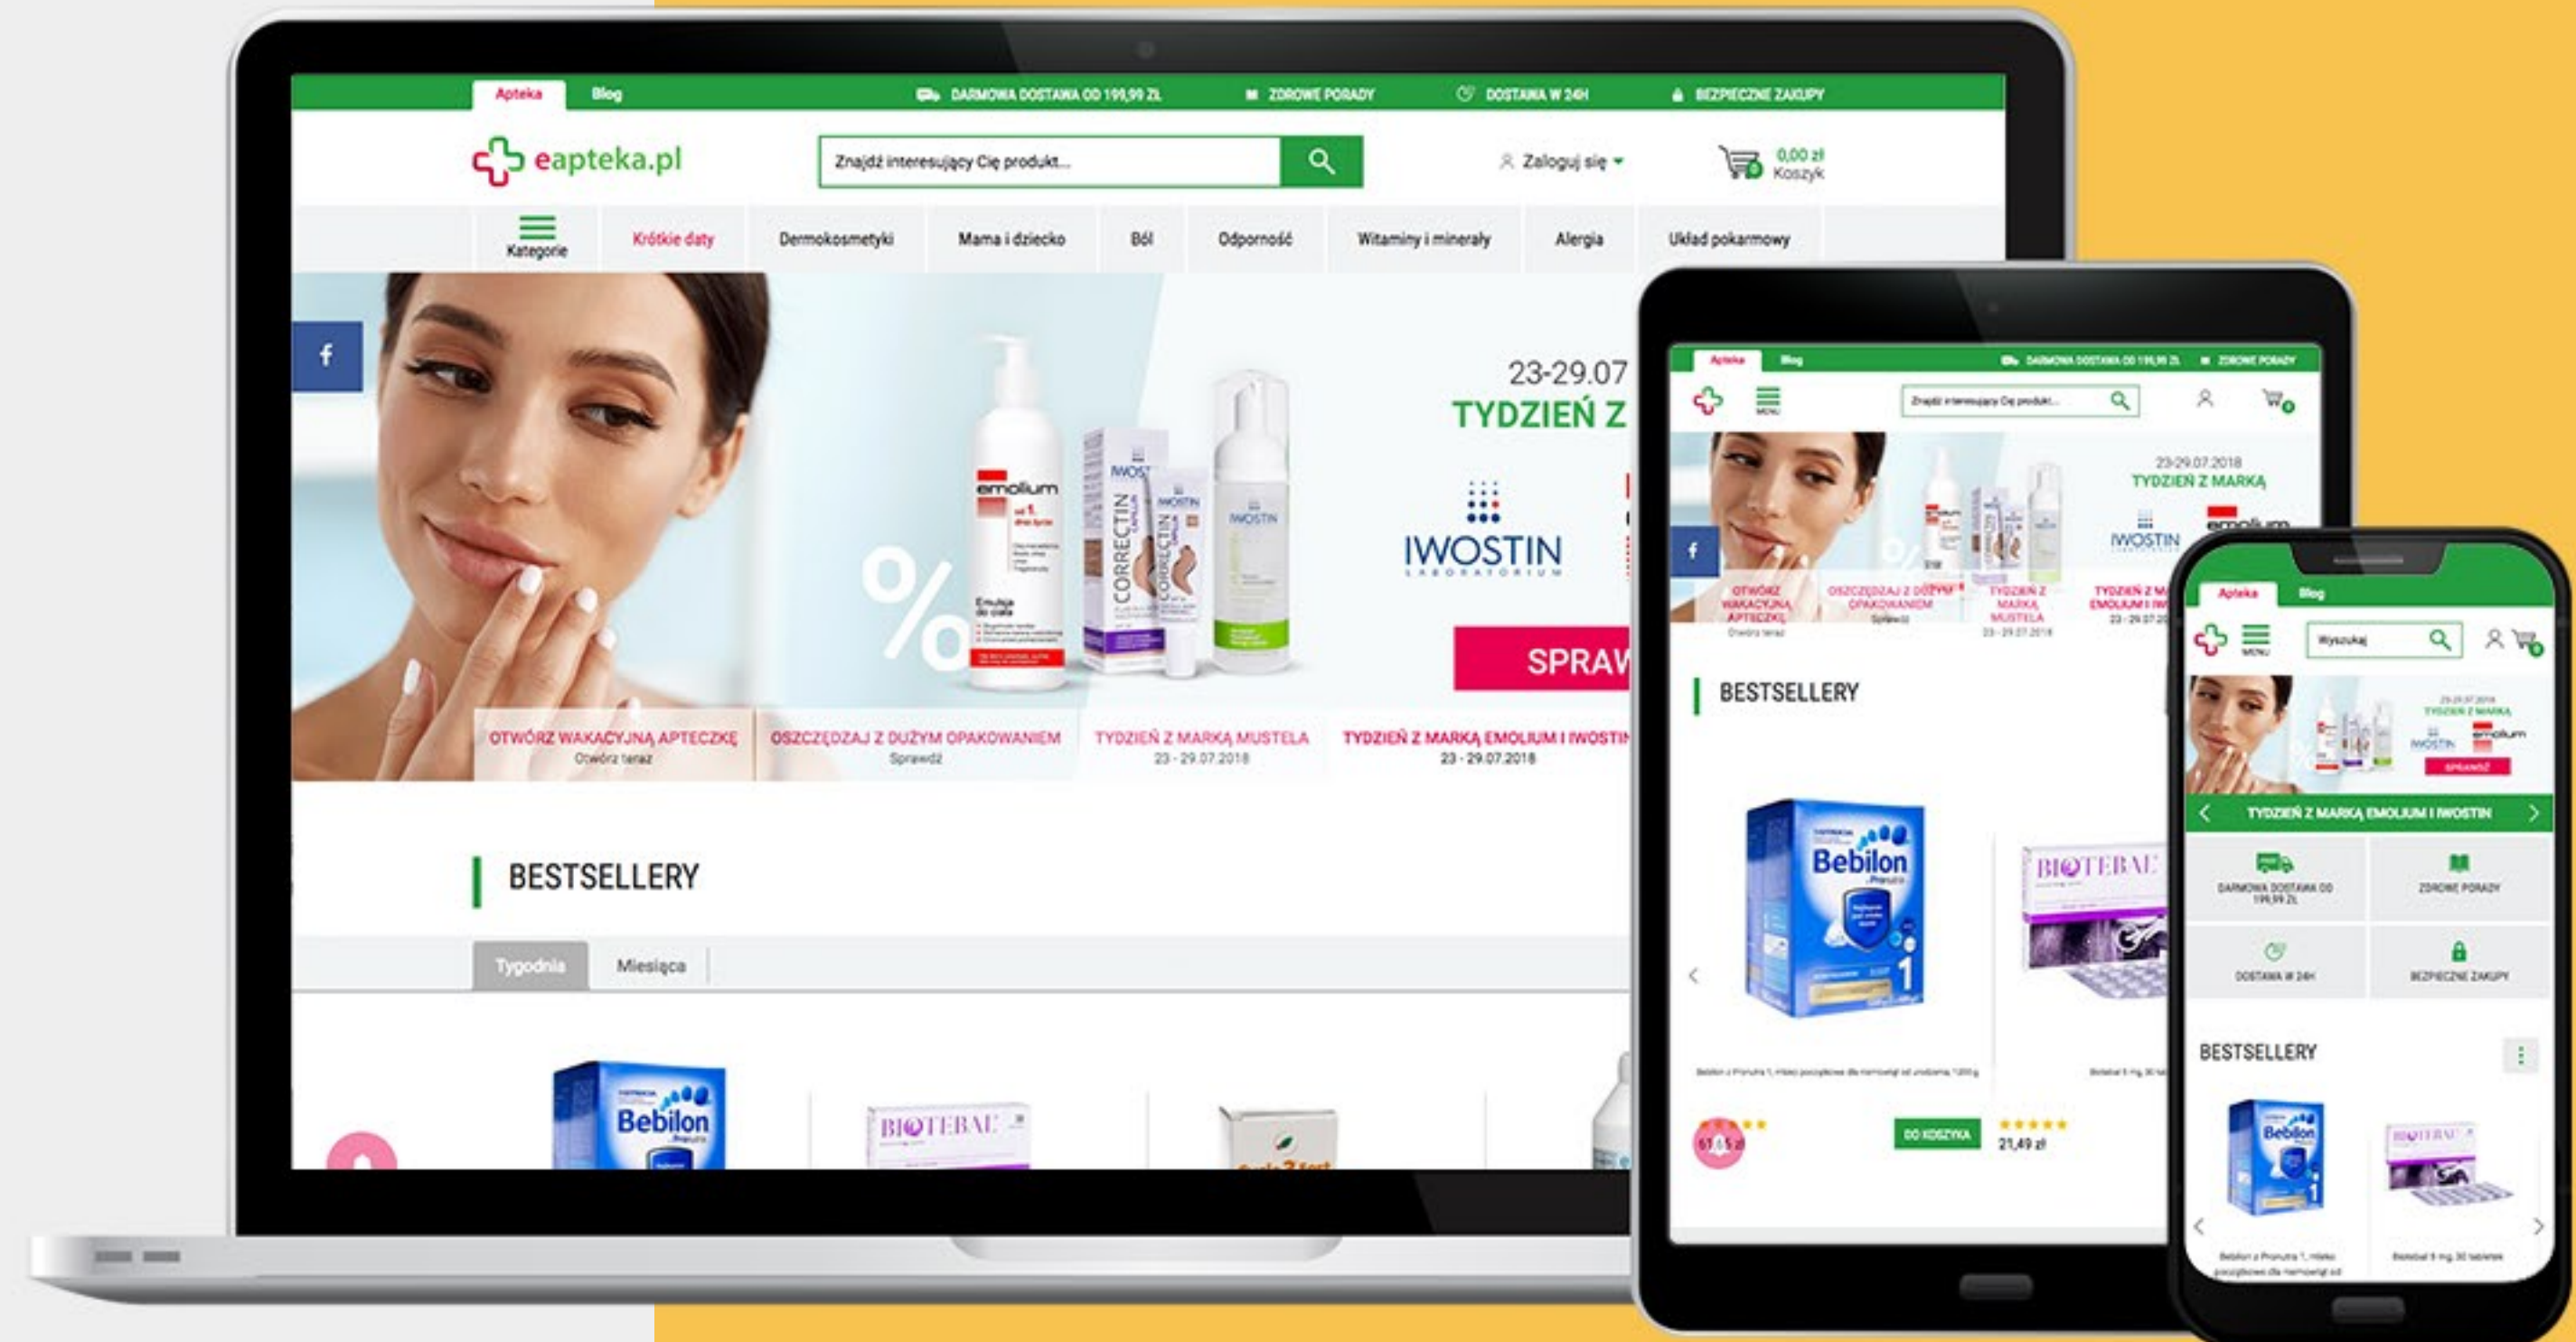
Apteka Blog DARMOWA DOSTAWA OD 199,99 ZŁ ZDROWE PORADY DOSTAWA W 24H BEZPIECZNE ZAKUPY

eapteka.pl

Znajdź interesujący Cię produkt...

Zaloguj się

0,00 zł
Koszyk

Kategorie
Krótkie daty
Dermokosmetyki
Mama i dziecko
Ból
Odporność
Witaminy i minerały
Alergia
Układ pokarmowy

f

%

emolium

CORRECTIN

IWOSTIN

23-29.07
TYDZIEŃ Z

IWOSTIN
LABORATORIUM

SPRAW

OTWÓRZ WAKACYJNĄ APTECZKĘ
Otwórz teraz
OSZCZĘDZAJ Z DUŻYM OPAKOWANIEM
Sprawdź
TYDZIEŃ Z MARKĄ MUSTELA
23 - 29.07.2018
TYDZIEŃ Z MARKĄ EMOLIUM I IWOSTIN
23 - 29.07.2018

BESTSELLERY

Tygodnia
Miesiąca

Bebilon

BIOTEBAL

Apteka Blog DARMOWA DOSTAWA OD 199,99 ZŁ ZDROWE PORADY

MENU

Znajdź interesujący Cię produkt...

23-29.07.2018
TYDZIEŃ Z MARKĄ

IWOSTIN

emolium

OTWÓRZ WAKACYJNĄ APTECZKĘ
Otwórz teraz
OSZCZĘDZAJ Z DUŻYM OPAKOWANIEM
Sprawdź
TYDZIEŃ Z MARKĄ MUSTELA
23 - 29.07.2018
TYDZIEŃ Z MARKĄ EMOLIUM I IW
23 - 29.07.20

BESTSELLERY

Bebilon

BIOTEBAL

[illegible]

DO KOSZYKA

21,49 zł

Apteka Blog

MENU

Wyszukaj

29.07.2018
TYDZIEŃ Z MARKĄ

IWOSTIN

emolium

SPRAWDŹ

TYDZIEŃ Z MARKĄ EMOLIUM I IWOSTIN

DARMOWA DOSTAWA OD 199,99 ZŁ
ZDROWE PORADY
DOSTAWA W 24H
BEZPIECZNE ZAKUPY

BESTSELLERY

Bebilon

BIOTEBAL

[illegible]